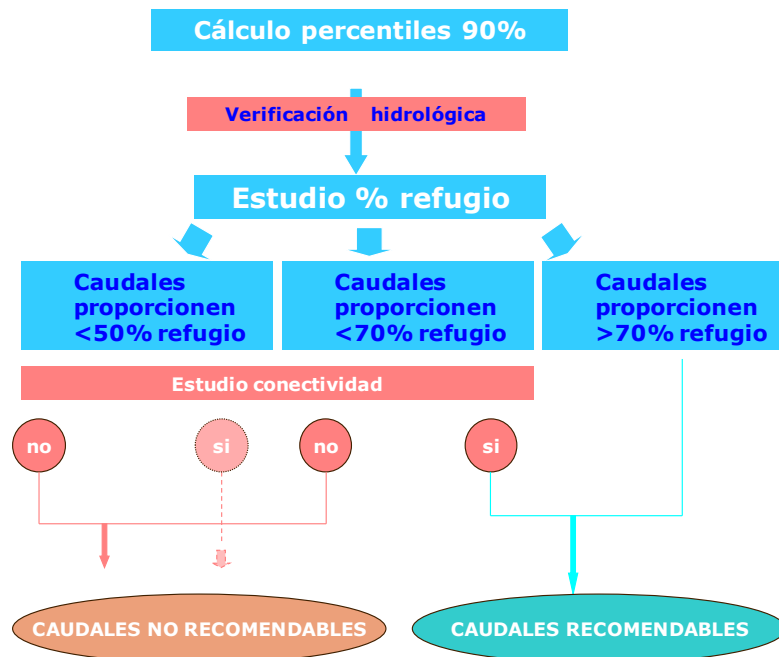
Cálculo percentiles 90%

Verificación hidrológica

Estudio % refugio

Caudales proporcionen <50% refugio

Caudales proporcionen <70% refugio

Caudales proporcionen >70% refugio

Estudio conectividad

no

si

no

si

CAUDALES NO RECOMENDABLES

CAUDALES RECOMENDABLES